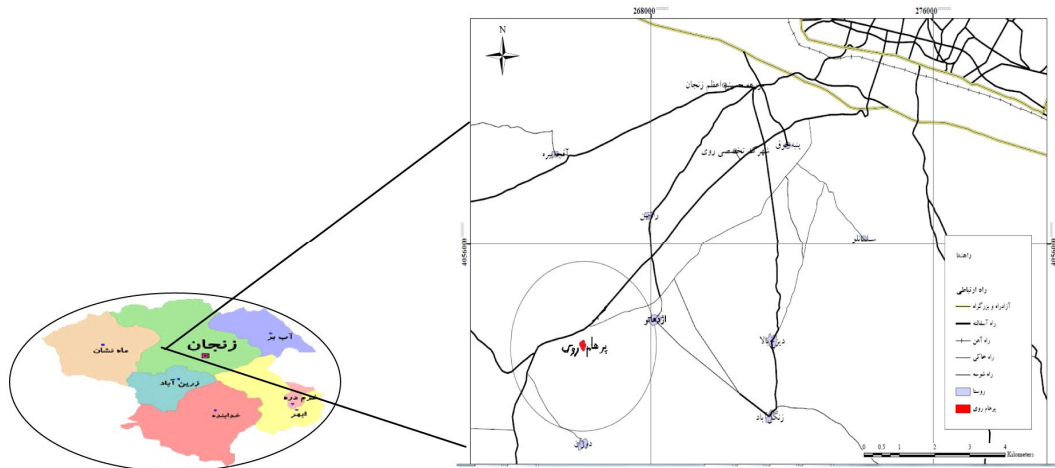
268000
276000
N
4056000
4056000
مصلای اعظم زنجان
آق کند
بیجار
شهرک تخصصی روی
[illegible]
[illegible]
ارمغان
پرهام روی
دیزج بالا
زنگی آباد
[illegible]
راهنما
راه ارتباطی
آزادراه و بزرگراه
راه آسفالته
راه آهن
راه خاکی
راه شوسه
روستا
پرهام روی
0 0.5 1 2 3 4
Kilometers
زنجان
ماه نشان
آب بر
زرین آباد
خرم دره
ابهر
خدابنده